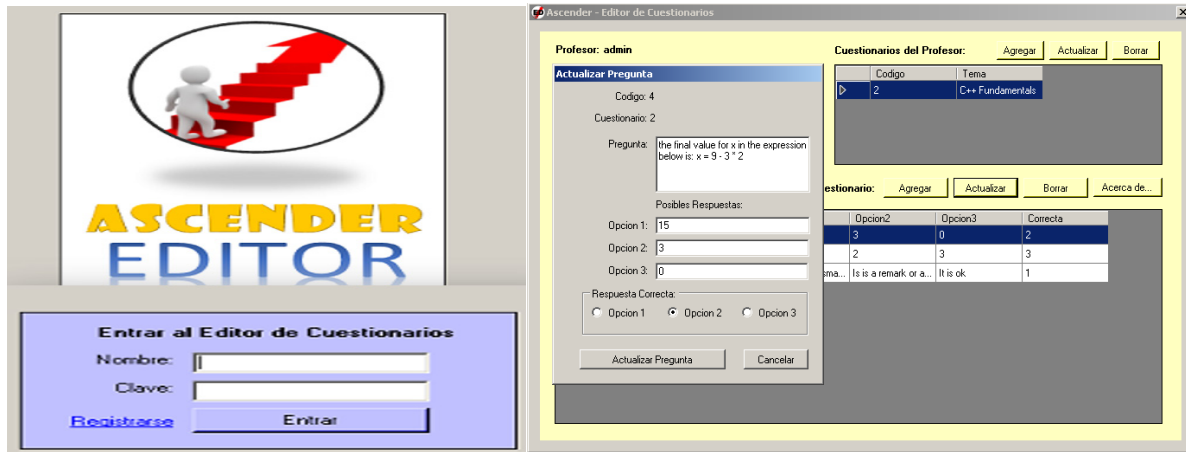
ASCENDER
EDITOR

Entrar al Editor de Cuestionarios

Nombre:

Clave:

Registrarse

Entrar

Ascender - Editor de Cuestionarios

Profesor: admin

Cuestionarios del Profesor:

Agregar

Actualizar

Borrar

| Codigo | Tema |
|---|---|
| 2 | C++ Fundamentals |

estionario:

Agregar

Actualizar

Borrar

Acerca de...

| | Opcion2 | Opcion3 | Correcta |
|---|---|---|---|
| | 3 | 0 | 2 |
| | 2 | 3 | 3 |
| sma... | Is is a remark or a... | It is ok | 1 |

Actualizar Pregunta

Codigo: 4

Cuestionario: 2

Pregunta: the final value for x in the expression below is: x = 9 - 3 * 2

Posibles Respuestas:

Opcion 1: 15

Opcion 2: 3

Opcion 3: 0

Respuesta Correcta:

Opcion 1

Opcion 2

Opcion 3

Actualizar Pregunta

Cancelar